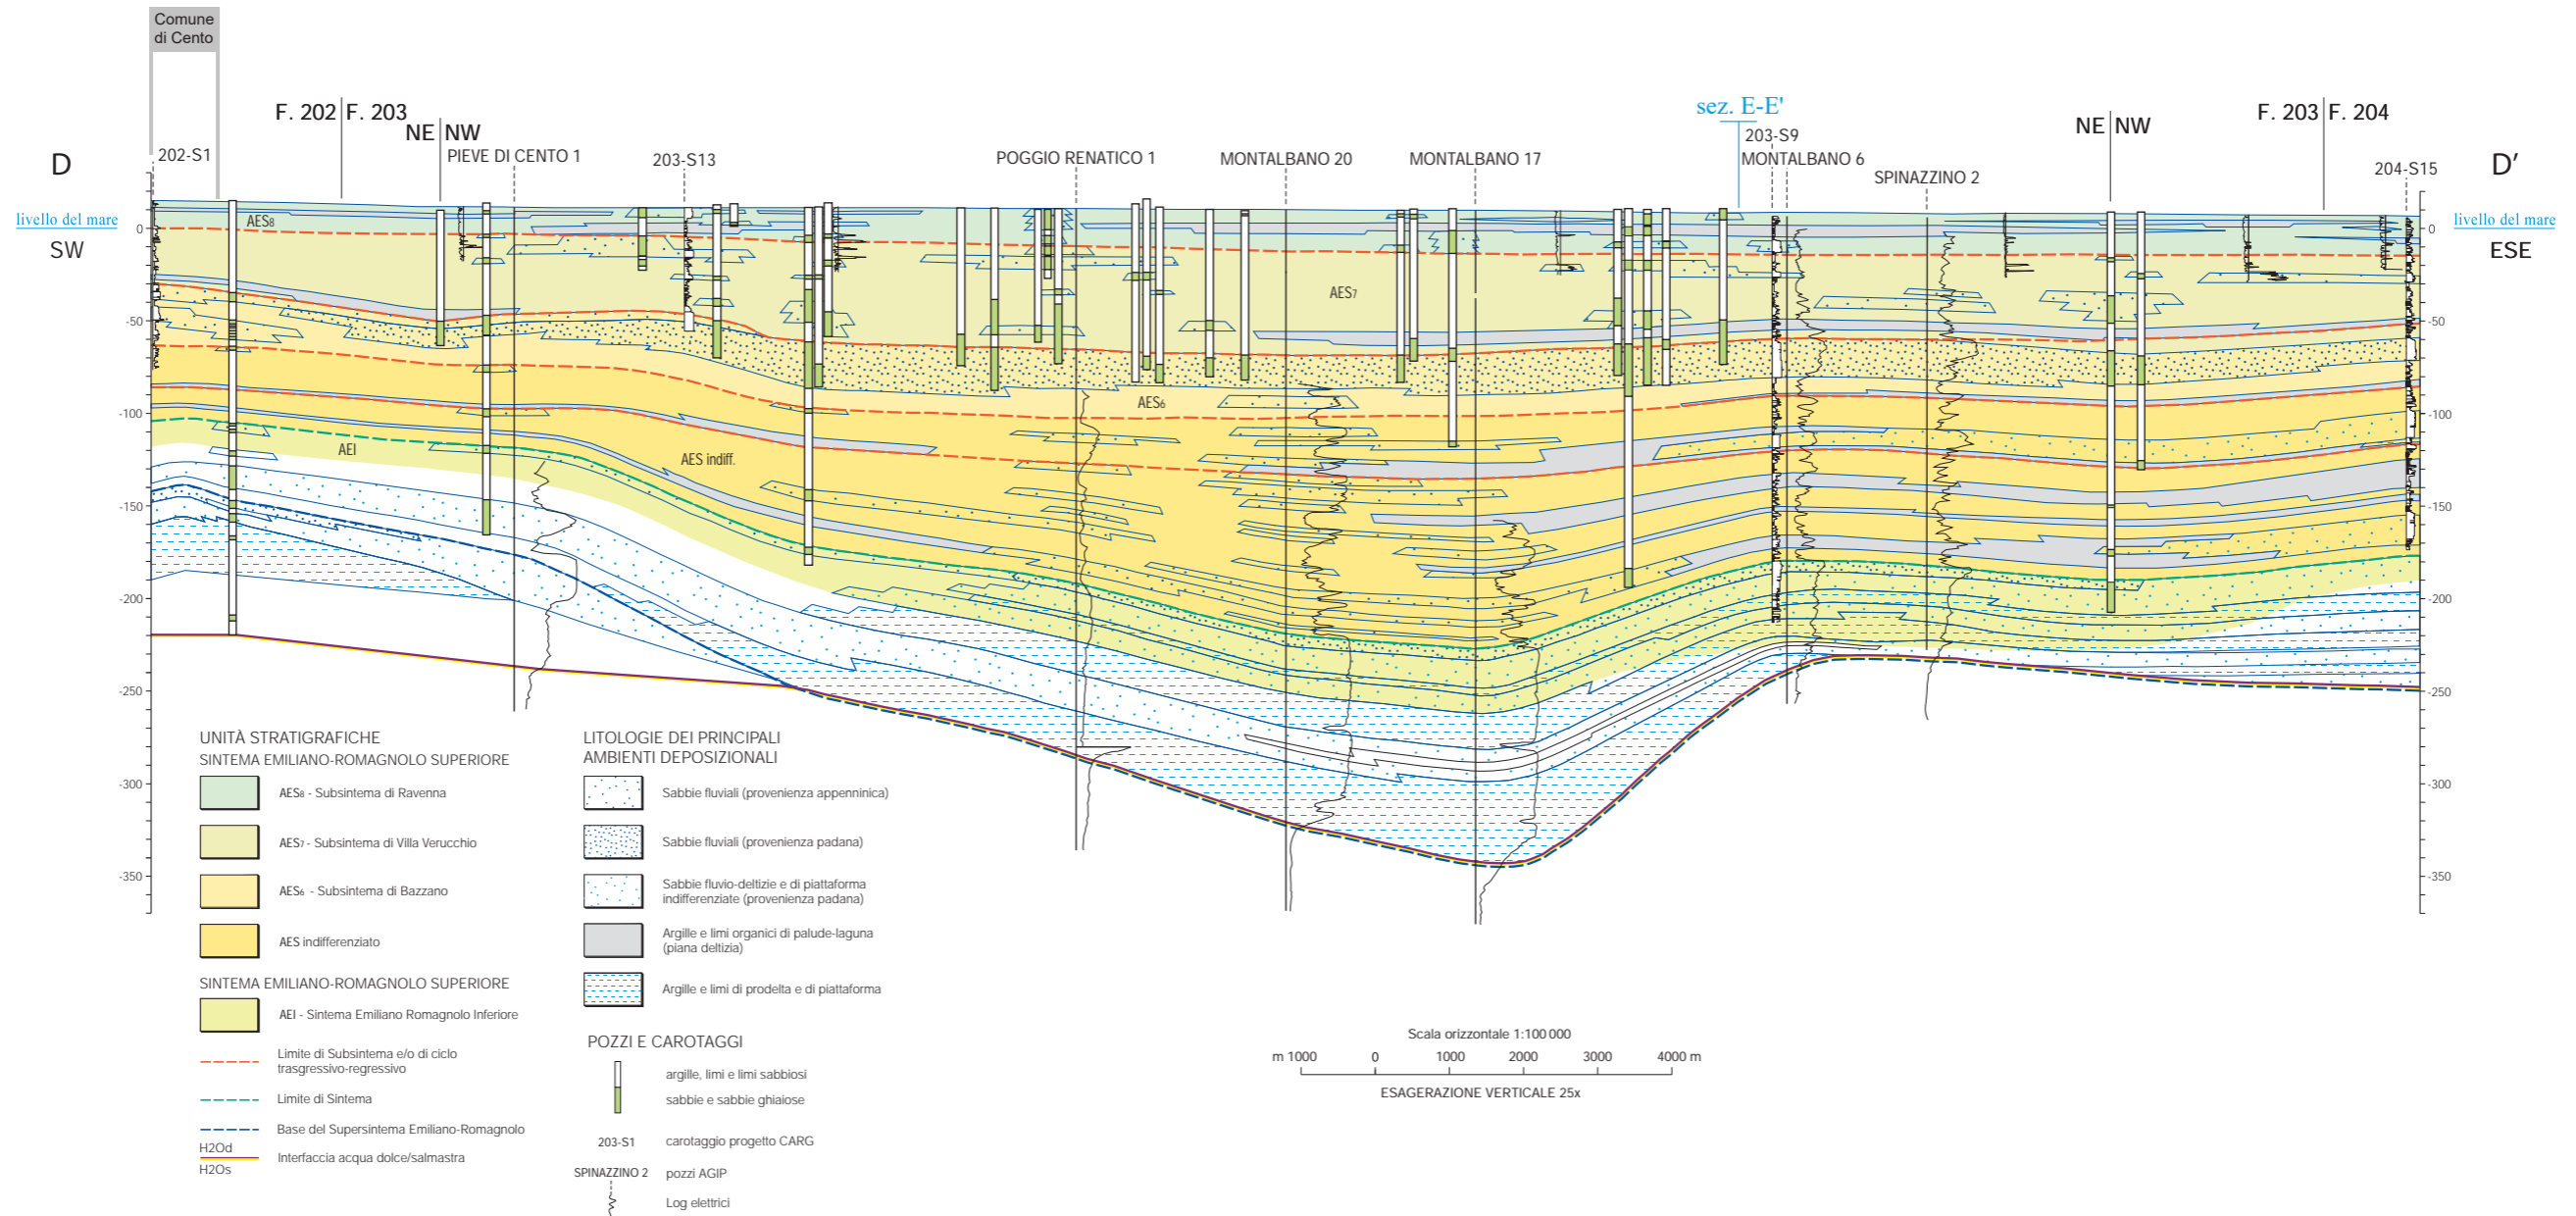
Comune di Cento

F. 202 | F. 203
NE | NW
PIEVE DI CENTO 1
203-S13
POGGIO RENATICO 1
MONTALBANO 20
MONTALBANO 17
sez. E-E'
203-S9
MONTALBANO 6
SPINAZZINO 2
NE | NW
F. 203 | F. 204
204-S15

D
202-S1
livello del mare
SW

D'
livello del mare
ESE

AES$_8$
AES$_7$
AES$_6$
AES indiff.
AEI

0
-50
-100
-150
-200
-250
-300
-350

0
-50
-100
-150
-200
-250
-300
-350

UNITÀ STRATIGRAFICHE
SINTEMA EMILIANO-ROMAGNOLO SUPERIORE
AES$_8$ - Subsintema di Ravenna
AES$_7$ - Subsintema di Villa Verucchio
AES$_6$ - Subsintema di Bazzano
AES indifferenziato
SINTEMA EMILIANO-ROMAGNOLO SUPERIORE
AEI - Sintema Emiliano Romagnolo Inferiore
Limite di Subsintema e/o di ciclo trasgressivo-regressivo
Limite di Sintema
Base del Supersintema Emiliano-Romagnolo
H2Od
H2Os
Interfaccia acqua dolce/salmastra

LITOLOGIE DEI PRINCIPALI AMBIENTI DEPOSIZIONALI
Sabbie fluviali (provenienza appenninica)
Sabbie fluviali (provenienza padana)
Sabbie fluvio-deltizie e di piattaforma indifferenziate (provenienza padana)
Argille e limi organici di palude-laguna (piana deltizia)
Argille e limi di prodelta e di piattaforma

POZZI E CAROTAGGI
argille, limi e limi sabbiosi
sabbie e sabbie ghiaiose
203-S1 carotaggio progetto CARG
SPINAZZINO 2 pozzi AGIP
Log elettrici

Scala orizzontale 1:100 000
m 1000 0 1000 2000 3000 4000 m
ESAGERAZIONE VERTICALE 25x